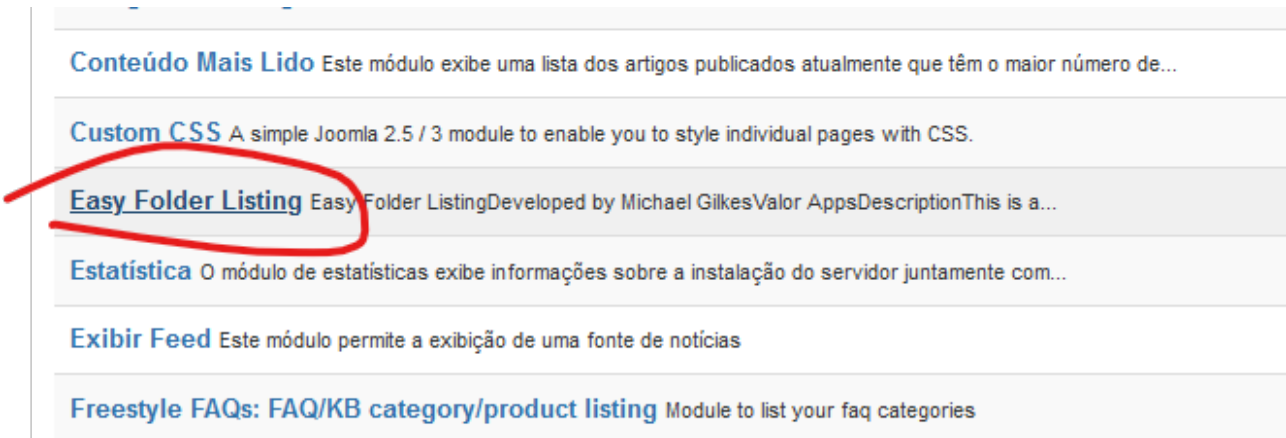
Conteúdo Mais Lido Este módulo exibe uma lista dos artigos publicados atualmente que têm o maior número de...

Custom CSS A simple Joomla 2.5 / 3 module to enable you to style individual pages with CSS.

Easy Folder Listing Easy Folder ListingDeveloped by Michael GilkesValor AppsDescriptionThis is a...

Estatística O módulo de estatísticas exibe informações sobre a instalação do servidor juntamente com...

Exibir Feed Este módulo permite a exibição de uma fonte de notícias

Freestyle FAQs: FAQ/KB category/product listing Module to list your faq categories